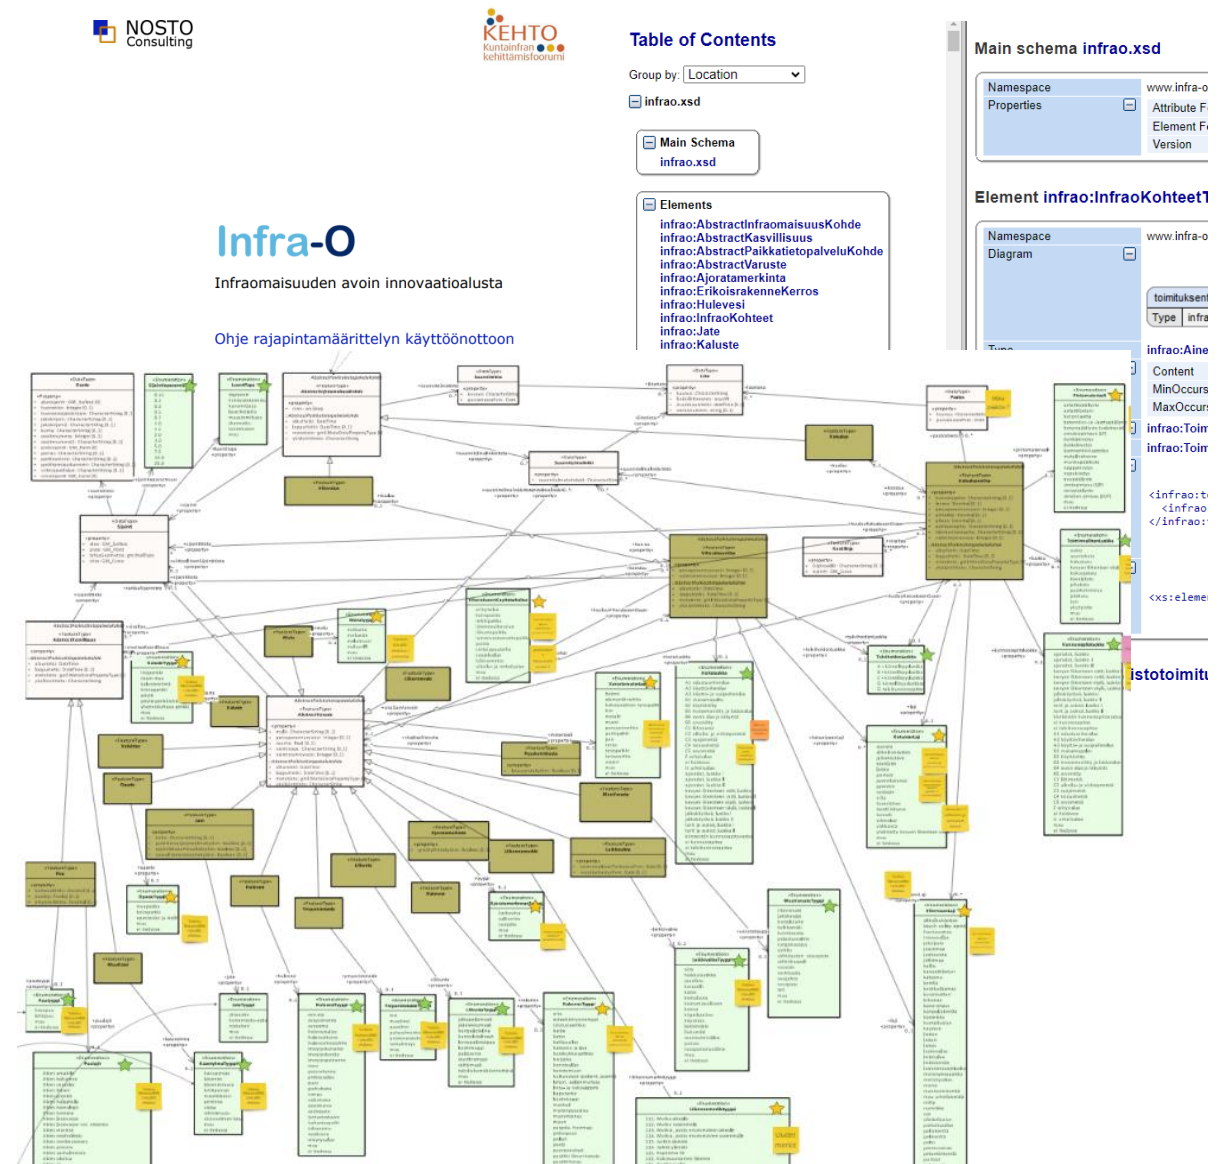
NOSTO Consulting

KEHTO Kuntainfran kehittämisfoorumi

Infra-O

Infraomaisuuden avoin innovaatioalusta

Ohje rajapintamäärittelyn käyttöönottoon

Table of Contents

Group by: Location

infrao.xsd

Main Schema
infrao.xsd

Elements
infrao:AbstractInfraomaisuusKohde
infrao:AbstractKasvillisuus
infrao:AbstractPaikkatietopalveluKohde
infrao:AbstractVaruste
infrao:Ajoratamerkinta
infrao:ErikoisrakenneKerros
infrao:Hulevesi
infrao:InfraoKohteet
infrao:Jate
infrao:Kaluste

Main schema infrao.xsd

| Namespace | www.infra-o |
|---|---|
| Properties | Attribute F |
| | Element F |
| | Version |

Element infrao:InfraoKohteetT

| Namespace | www.infra-o |
|---|---|
| Diagram | toimituksen |
| | Type infra |
| Type | infrao:Aine |
| | Content |
| | MinOccurs |
| | MaxOccurs |
| | infrao:Toim |
| | infrao:Toim |

<infrao:t
<infrao
</infrao:

<xs:eleme

istotoimitu

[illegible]